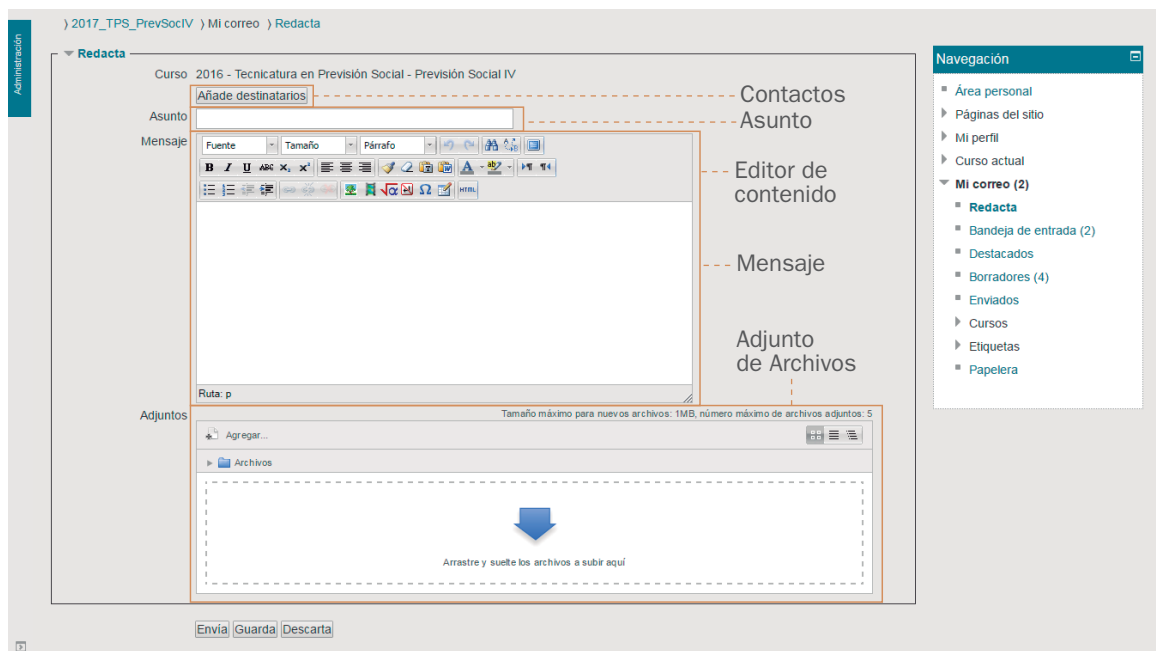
Administración

› 2017_TPS_PrevSocIV › Mi correo › Redacta

Redacta

Curso 2016 - Tecnicatura en Previsión Social - Previsión Social IV

Añade destinatarios

Contactos

Asunto

Asunto

Mensaje

Fuente Tamaño Párrafo

Editor de contenido

Mensaje

Ruta: p

Adjunto de Archivos

Adjuntos

Tamaño máximo para nuevos archivos: 1MB, número máximo de archivos adjuntos: 5

Agregar...

Archivos

Arrastre y suelte los archivos a subir aquí

Envía Guarda Descarta

Navegación

Área personal
Páginas del sitio
Mi perfil
Curso actual
Mi correo (2)
Redacta
Bandeja de entrada (2)
Destacados
Borradores (4)
Enviados
Cursos
Etiquetas
Papelera